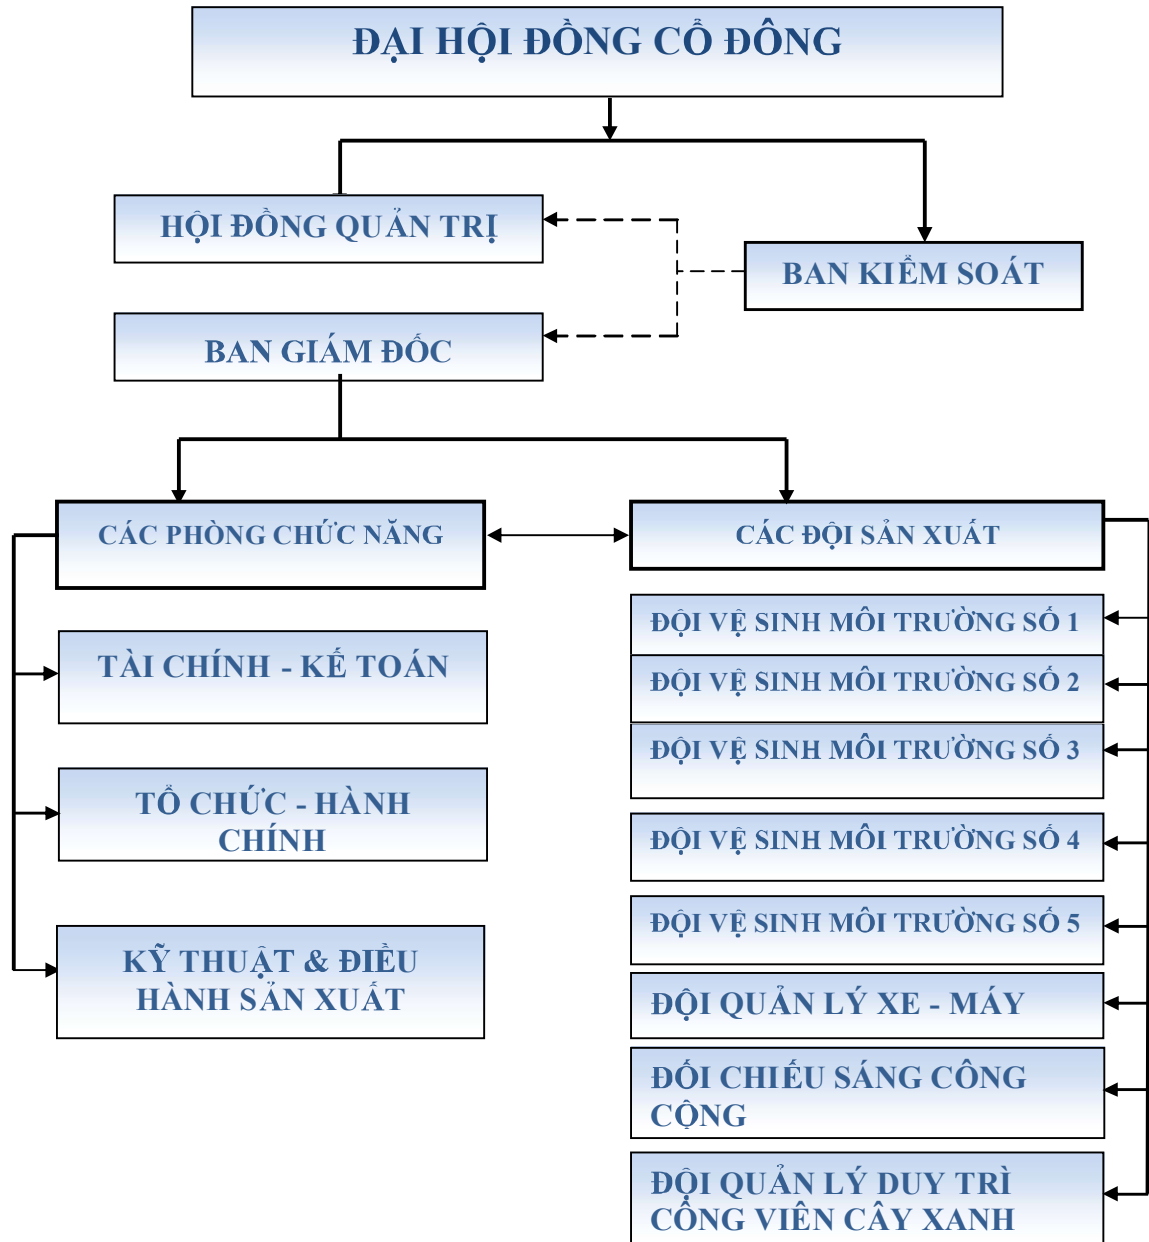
ĐẠI HỘI ĐỒNG CỔ ĐÔNG

HỘI ĐỒNG QUẢN TRỊ

BAN KIỂM SOÁT

BAN GIÁM ĐỐC

CÁC PHÒNG CHỨC NĂNG

CÁC ĐỘI SẢN XUẤT

TÀI CHÍNH - KẾ TOÁN

TỔ CHỨC - HÀNH CHÍNH

KỸ THUẬT & ĐIỀU HÀNH SẢN XUẤT

ĐỘI VỆ SINH MÔI TRƯỜNG SỐ 1

ĐỘI VỆ SINH MÔI TRƯỜNG SỐ 2

ĐỘI VỆ SINH MÔI TRƯỜNG SỐ 3

ĐỘI VỆ SINH MÔI TRƯỜNG SỐ 4

ĐỘI VỆ SINH MÔI TRƯỜNG SỐ 5

ĐỘI QUẢN LÝ XE - MÁY

ĐỐI CHIẾU SÁNG CÔNG CỘNG

ĐỘI QUẢN LÝ DUY TRÌ CÔNG VIÊN CÂY XANH